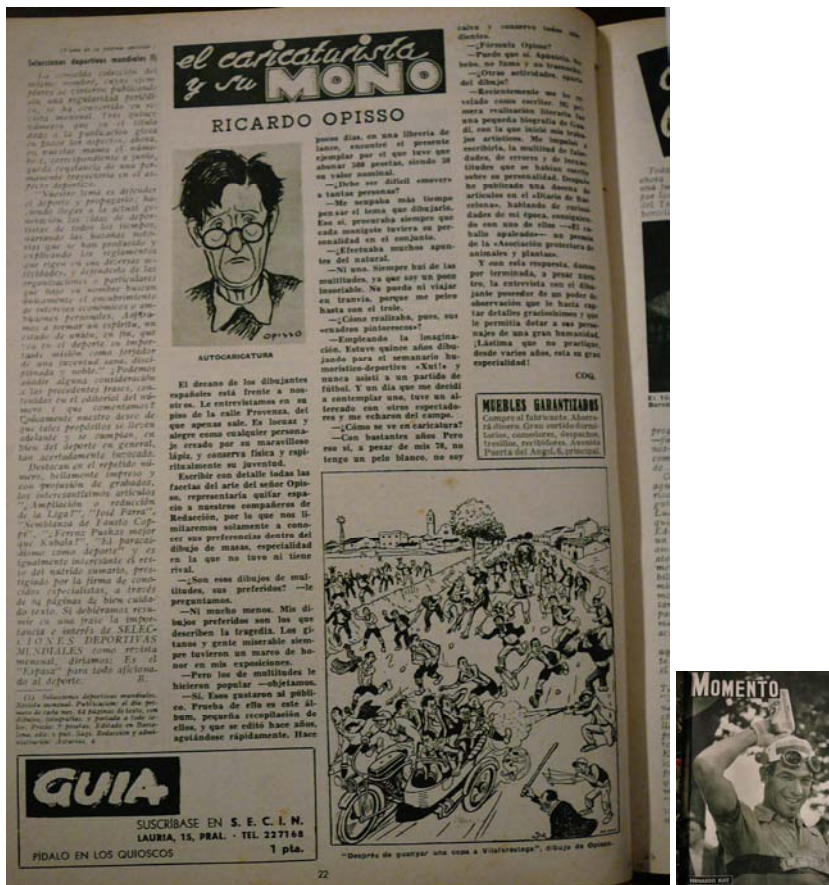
Selecciones deportivas mundiales (1)

La conocida colección del mismo nombre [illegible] mensual. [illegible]

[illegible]

(1) Selecciones deportivas mundiales. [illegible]

el caricaturista y su MONO

RICARDO OPISSO

OPISSO

AUTOCARICATURA

El decano de los dibujantes españoles está frente a nosotros. Le entrevistamos en su piso de la calle Provenza, del que apenas sale. Es locuaz y alegre como cualquier personaje creado por su maravilloso lápiz, y conserva física y espiritualmente su juventud.

Escribir con detalle todas las facetas del arte del señor Opisso, representaría quitar espacio a nuestros compañeros de Redacción, por lo que nos limitaremos solamente a conocer sus preferencias dentro del dibujo de masas, especialidad en la que no tuvo ni tiene rival.

—¿Son esos dibujos de multitudes, sus preferidos? —le preguntamos.

—Ni mucho menos. Mis dibujos preferidos son los que describen la tragedia. Los gitanos y gente miserable siempre tuvieron un marco de honor en mis exposiciones.

—Pero los de multitudes le hicieron popular —objetamos.

—Sí. Esos gustaron al público. Prueba de ello es este álbum, pequeña recopilación de ellos, y que se editó hace años, agotándose rápidamente. Hace pocos días, en una librería de lance, encontré el presente ejemplar por el que tuve que abonar 500 pesetas, siendo 30 su valor nominal.

—¿Debe ser difícil conservar a tantas personas?

—Me ocupaba más tiempo pensar el tema que dibujarlo. Eso sí, procuraba siempre que cada monigote tuviera su personalidad en el conjunto.

—¿Efectuaba muchos apuntes del natural.

—Ni uno. Siempre huí de las multitudes, ya que soy un poco insociable. No puedo ni viajar en tranvía, porque me pelee hasta con el trole.

—¿Cómo realizaba, pues, sus «cuadros pintorescos»?

—Empleando la imaginación. Estuve quince años dibujando para el semanario humorístico-deportivo «Xut!» y nunca asistí a un partido de fútbol. Y un día que me decidí a contemplar uno, tuve un altercado con otros espectadores y me echaron del campo.

—¿Cómo se ve en caricatura?

—Con bastantes años. Pero eso sí, a pesar de mis 78, no tengo un pelo blanco, no soy calvo y conservo todos mis dientes.

—¿Formula Opisso?

—Puede que sí. Apuesto, no bebo, no fumo y no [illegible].

—¿Otras actividades, aparte del dibujo?

—Recientemente me he revelado como escritor. He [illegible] una pequeña biografía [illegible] di, con la que inició mis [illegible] los artísticos. Me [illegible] escribiría, la multitud de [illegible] dades, de errores y de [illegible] tidos que se habían escrito sobre su personalidad. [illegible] he publicado una docena de artículos en el «Diario de Barcelona», hablando de curiosidades de mi época, consiguiendo con uno de ellos —El caballo apaleado— un premio de la «Asociación protectora de animales y plantas».

Y con esta respuesta, damos por terminada, a pesar nuestro, la entrevista con el dibujante poseedor de un poder de observación que le hacía captar detalles graciosísimos y que le permitía dotar a sus personajes de una gran humanidad. ¡Lástima que no practique, desde varios años, esta su gran especialidad!

COQ.

MUEBLES GARANTIZADOS
Compre al fabricante. Ahorrará dinero. Gran surtido dormitorios, comedores, despachos, tresillos, recibidores. Avenida Puerta del Angel, 6, principal.

"Después de ganar una copa a Vilafranca", dibujo de Opisso.

GUIA
SUSCRÍBASE EN S. E. C. I. N.
LAURIA, 15, PRAL. - TEL. 227168
PIDALO EN LOS QUIOSCOS 1 pta.

22

MOMENTO